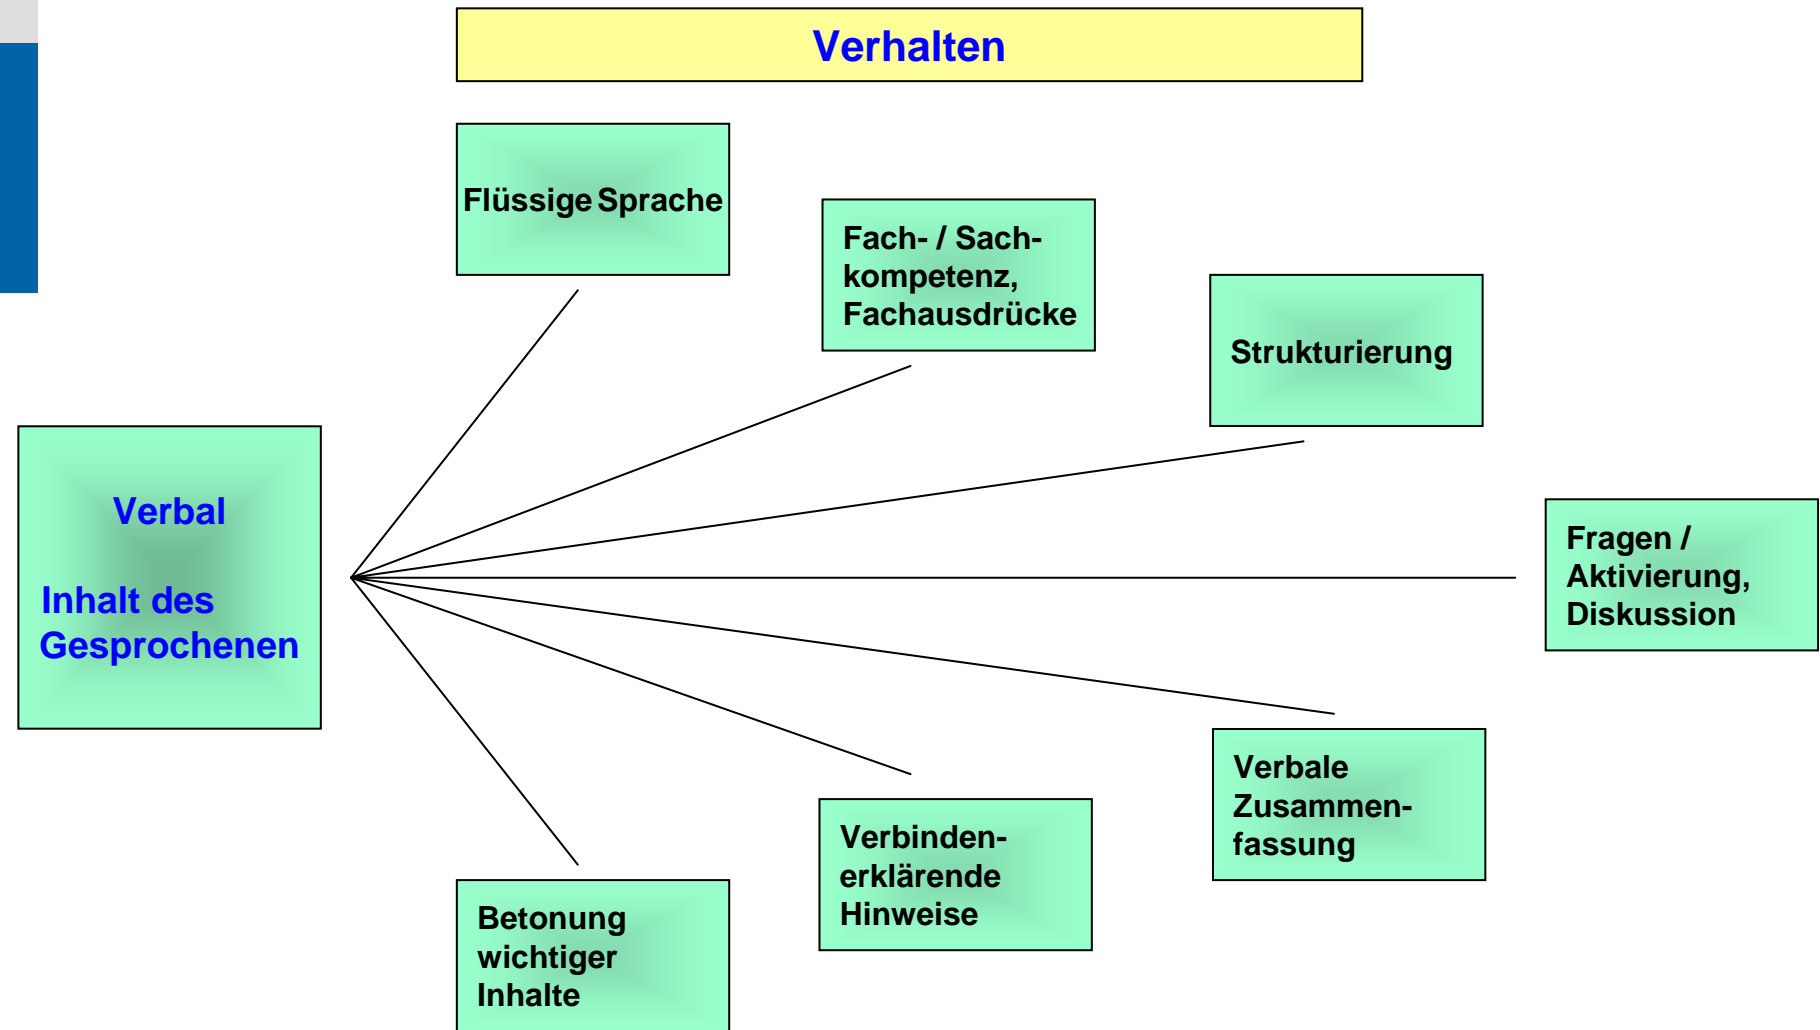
Verhalten

Verbal

Inhalt des Gesprochenen

Flüssige Sprache

Fach- / Sachkompetenz, Fachausdrücke

Strukturierung

Fragen / Aktivierung, Diskussion

Verbale Zusammenfassung

Verbinden-erklärende Hinweise

Betonung wichtiger Inhalte